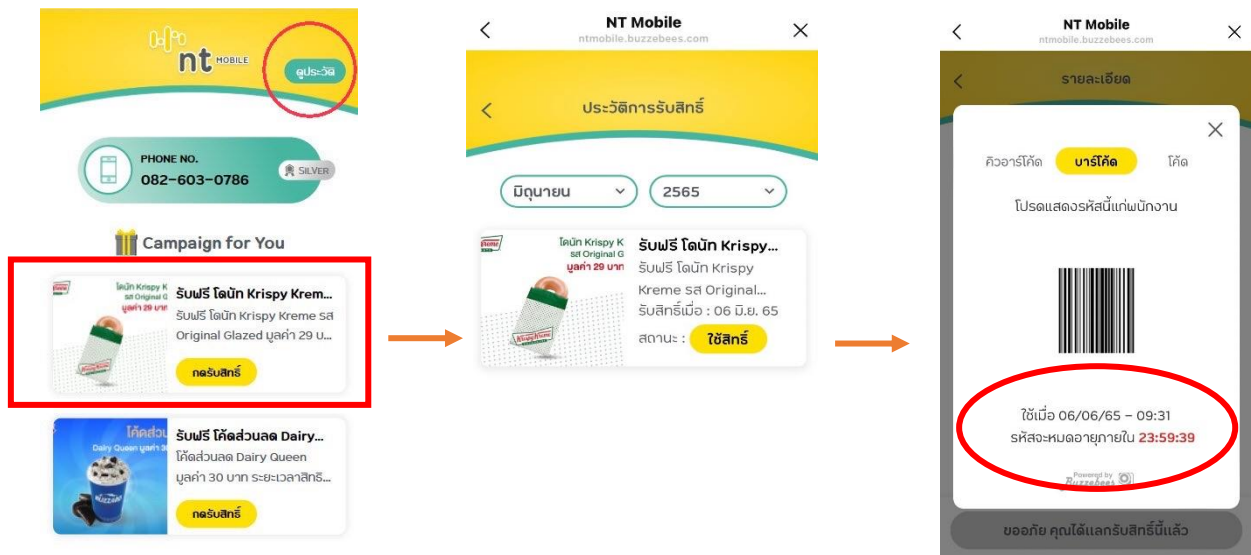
nt MOBILE
ดูประวัติ

PHONE NO.
082-603-0786
SILVER

Campaign for You

โดนัท Krispy K
รส Original G
มูลค่า 29 บาท
รับฟรี โดนัท Krispy Kreme...
รับฟรี โดนัท Krispy Kreme รส Original Glazed มูลค่า 29 บ...
กดรับสิทธิ์

โค้ดส่วนล
Dairy Queen มูลค่า 30
รับฟรี โค้ดส่วนลด Dairy...
โค้ดส่วนลด Dairy Queen มูลค่า 30 บาท ระยะเวลาสิทธิ...
กดรับสิทธิ์

NT Mobile
ntmobile.buzzebees.com
ประวัติการรับสิทธิ์
มิถุนายน
2565
โดนัท Krispy K
รส Original G
มูลค่า 29 บาท
รับฟรี โดนัท Krispy...
รับฟรี โดนัท Krispy Kreme รส Original...
รับสิทธิ์เมื่อ : 06 มิ.ย. 65
สถานะ : ใช้สิทธิ์

NT Mobile
ntmobile.buzzebees.com
รายละเอียด
คิวอาร์โค้ด
บาร์โค้ด
โค้ด
โปรดแสดงรหัสนี้แก่พนักงาน
ใช้เมื่อ 06/06/65 - 09:31
รหัสจะหมดอายุภายใน 23:59:39
Powered by Buzzebees
ขออภัย คุณได้แลกรับสิทธิ์นี้แล้ว